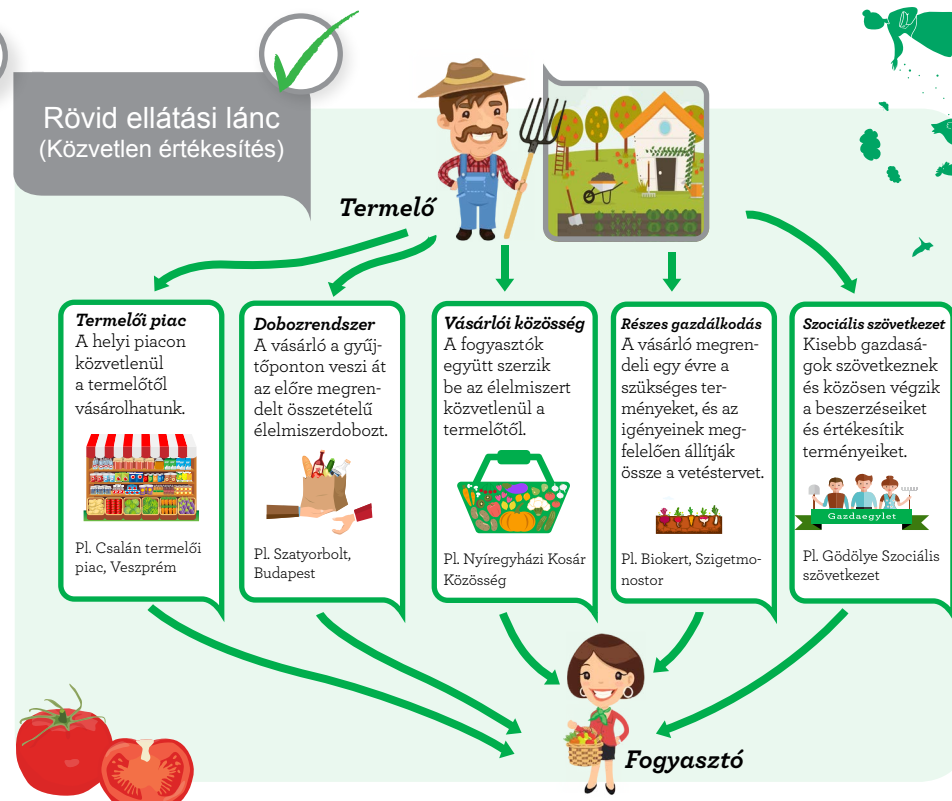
Rövid ellátási lánc
(Közvetlen értékesítés)

Termelő

Termelői piac
A helyi piacon közvetlenül a termelőtől vásárolhatunk.

Pl. Csalán termelői piac, Veszprém

Dobozrendszer
A vásárló a gyűjtőponton veszi át az előre megrendelt összetételű élelmiszerdobozt.

Pl. Szatyorbolt, Budapest

Vásárlói közösség
A fogyasztók együtt szerzik be az élelmiszert közvetlenül a termelőtől.

Pl. Nyíregyházi Kosár Közösség

Részes gazdálkodás
A vásárló megrendeli egy évre a szükséges terményeket, és az igényeinek megfelelően állítják össze a vetéstervet.

Pl. Biokert, Szigetmonostor

Szociális szövetkezet
Kisebb gazdaságok szövetkeznek és közösen végzik a beszerzéseiket és értékesítik terményeiket.

Gazdaegylet

Pl. Gödölye Szociális szövetkezet

Fogyasztó